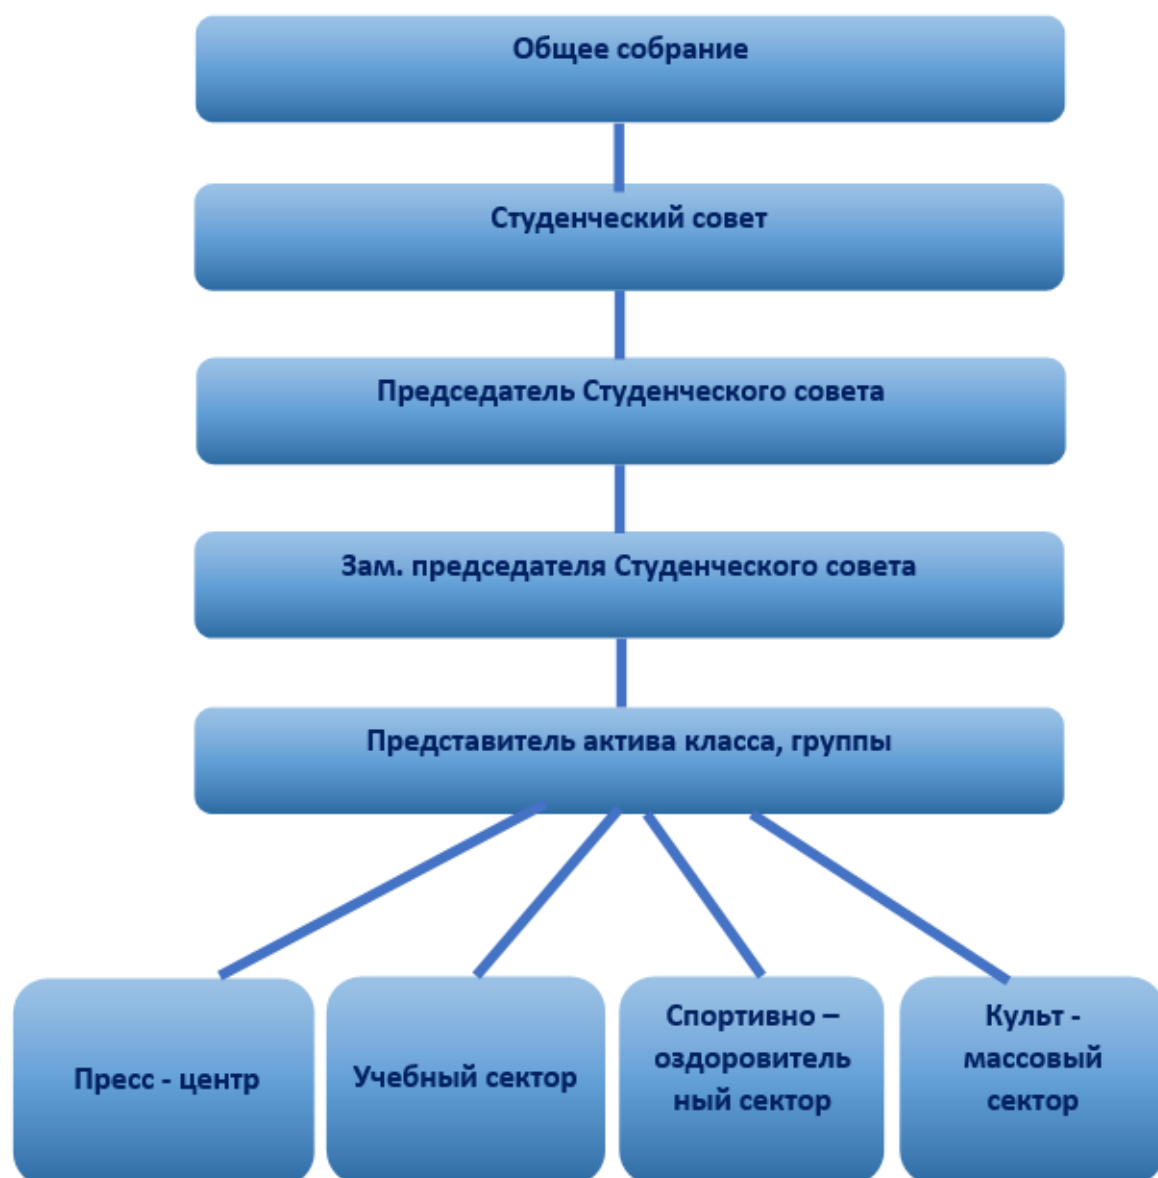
Общее собрание

Студенческий совет

Председатель Студенческого совета

Зам. председателя Студенческого совета

Представитель актива класса, группы

Пресс - центр

Учебный сектор

Спортивно – оздоровитель ный сектор

Культ - массовый сектор